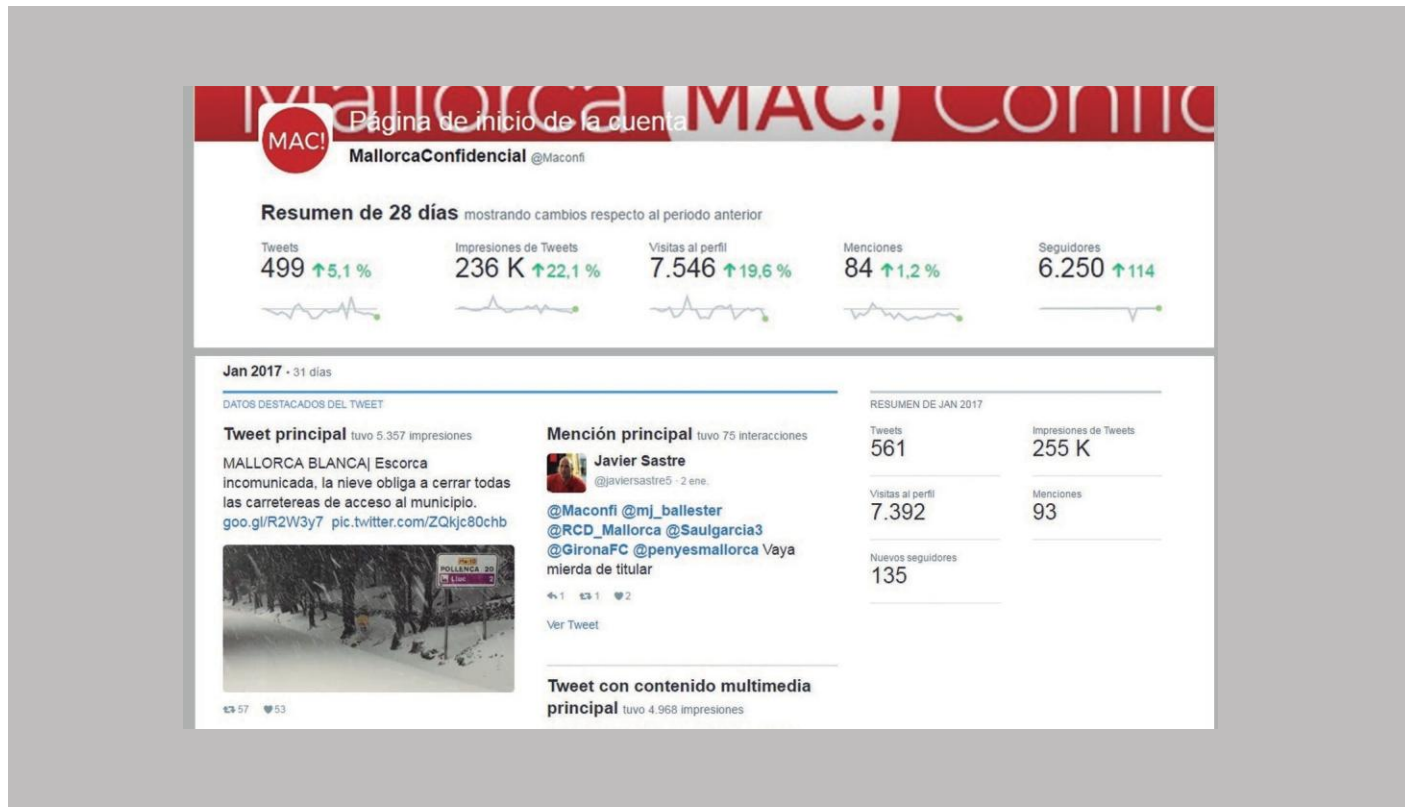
Mallorca MAC! Confid

MAC!

Página de inicio de la cuenta

MallorcaConfidencial @Maconfi

Resumen de 28 días mostrando cambios respecto al periodo anterior

Tweets
499 ↑5,1 %

Impresiones de Tweets
236 K ↑22,1 %

Visitas al perfil
7.546 ↑19,6 %

Menciones
84 ↑1,2 %

Seguidores
6.250 ↑114

Jan 2017 · 31 días

DATOS DESTACADOS DEL TWEET

Tweet principal tuvo 5.357 impresiones

MALLORCA BLANCA| Escorca incomunicada, la nieve obliga a cerrar todas las carreteraes de acceso al municipio. goo.gl/R2W3y7 pic.twitter.com/ZQkjc80chb

POLLENÇA 20
Lluc

57 53

Mención principal tuvo 75 interacciones

Javier Sastre
@javiersastre5 · 2 ene.

@Maconfi @mj_ballester @RCD_Mallorca @Saulgarcia3 @GironaFC @penyesmallorca Vaya mierda de titular

1 1 2

Ver Tweet

Tweet con contenido multimedia principal tuvo 4.968 impresiones

RESUMEN DE JAN 2017

Tweets
561

Impresiones de Tweets
255 K

Visitas al perfil
7.392

Menciones
93

Nuevos seguidores
135